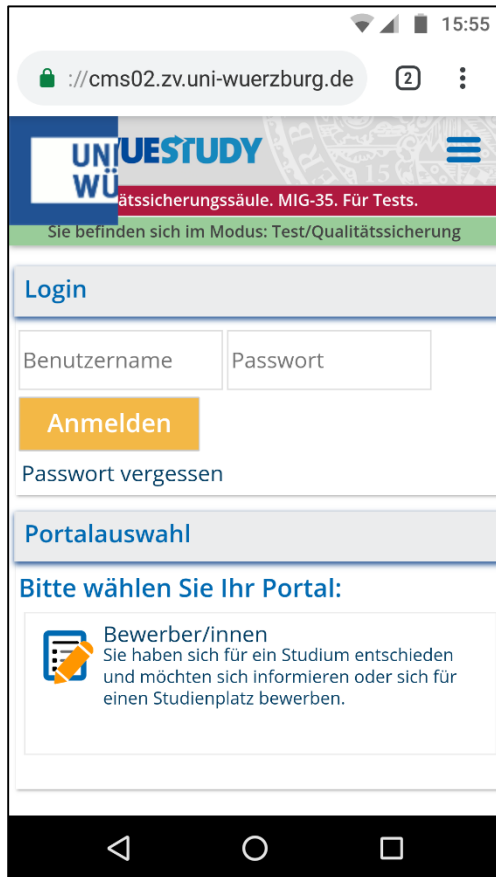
15:55

://cms02.zv.uni-wuerzburg.de

2

UNI WÜ

UESTUDY

ätssicherungssäule. MIG-35. Für Tests.

Sie befinden sich im Modus: Test/Qualitätssicherung

Login

Benutzername

Passwort

Anmelden

Passwort vergessen

Portalauswahl

Bitte wählen Sie Ihr Portal:

Bewerber/innen
Sie haben sich für ein Studium entschieden und möchten sich informieren oder sich für einen Studienplatz bewerben.